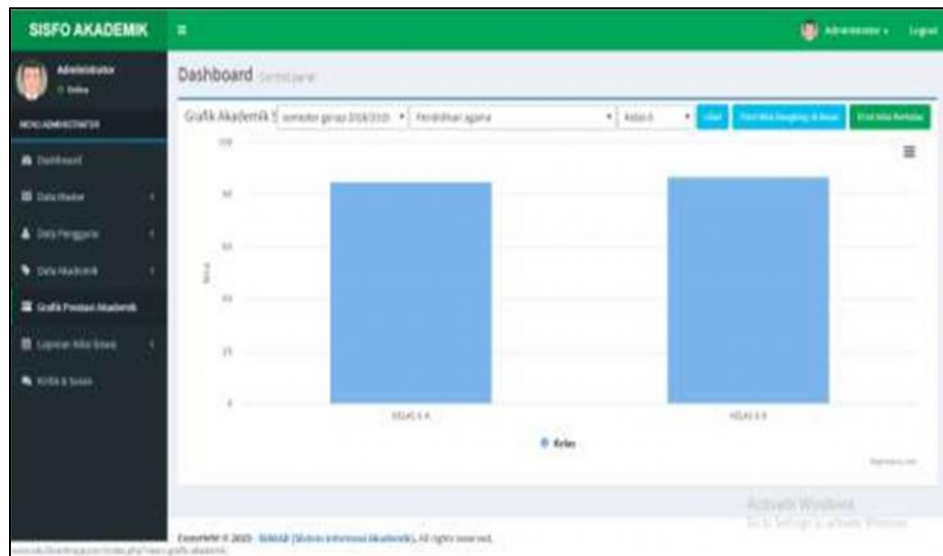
SISFO AKADEMIK

Administrator
Online

MENU ADMINISTRATOR

Dashboard
Data Master
Data Pengguna
Data Akademik
Grafik Prestasi Akademik
Laporan Nilai Siswa
Kritik & Saran

Administrator
Logout

Dashboard Control panel

Grafik Akademik S
semester genap 2018/2019
Pendidikan agama
Kelas 6
Lihat
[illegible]
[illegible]

100
80
60
40
20
0

Nilai

KELAS 6 A
KELAS 6 B

Kelas

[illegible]

Copyright © 2015 SISFAD (Sistem Informasi Akademik). All rights reserved.

Activate Windows
Go to Settings to activate Windows.

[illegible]